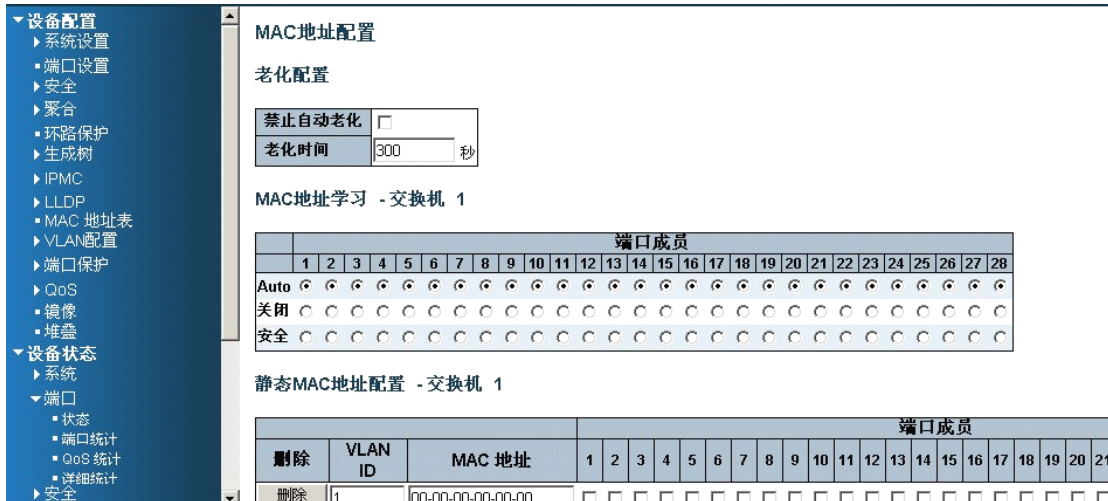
▼设备配置
▶系统设置
▪端口设置
▶安全
▶聚合
▪环路保护
▶生成树
▶IPMC
▶LLDP
▪MAC 地址表
▶VLAN配置
▶端口保护
▶QoS
▪镜像
▪堆叠
▼设备状态
▶系统
▼端口
▪状态
▪端口统计
▪QoS 统计
▪详细统计
▶安全

MAC地址配置

老化配置

| 禁止自动老化 | ☐ |
|---|---|
| 老化时间 | 300 秒 |

MAC地址学习 - 交换机 1

| | 端口成员 | | | | | | | | | | | | | | | | | | | | | | | | | | | |
|---|---|---|---|---|---|---|---|---|---|---|---|---|---|---|---|---|---|---|---|---|---|---|---|---|---|---|---|---|
| | 1 | 2 | 3 | 4 | 5 | 6 | 7 | 8 | 9 | 10 | 11 | 12 | 13 | 14 | 15 | 16 | 17 | 18 | 19 | 20 | 21 | 22 | 23 | 24 | 25 | 26 | 27 | 28 |
| Auto | ⦿ | ⦿ | ⦿ | ⦿ | ⦿ | ⦿ | ⦿ | ⦿ | ⦿ | ⦿ | ⦿ | ⦿ | ⦿ | ⦿ | ⦿ | ⦿ | ⦿ | ⦿ | ⦿ | ⦿ | ⦿ | ⦿ | ⦿ | ⦿ | ⦿ | ⦿ | ⦿ | ⦿ |
| 关闭 | ○ | ○ | ○ | ○ | ○ | ○ | ○ | ○ | ○ | ○ | ○ | ○ | ○ | ○ | ○ | ○ | ○ | ○ | ○ | ○ | ○ | ○ | ○ | ○ | ○ | ○ | ○ | ○ |
| 安全 | ○ | ○ | ○ | ○ | ○ | ○ | ○ | ○ | ○ | ○ | ○ | ○ | ○ | ○ | ○ | ○ | ○ | ○ | ○ | ○ | ○ | ○ | ○ | ○ | ○ | ○ | ○ | ○ |

静态MAC地址配置 - 交换机 1

| 删除 | VLAN ID | MAC 地址 | 端口成员 1 | 2 | 3 | 4 | 5 | 6 | 7 | 8 | 9 | 10 | 11 | 12 | 13 | 14 | 15 | 16 | 17 | 18 | 19 | 20 | 21 |
|---|---|---|---|---|---|---|---|---|---|---|---|---|---|---|---|---|---|---|---|---|---|---|---|
| 删除 | 1 | 00-00-00-00-00-00 | ☐ | ☐ | ☐ | ☐ | ☐ | ☐ | ☐ | ☐ | ☐ | ☐ | ☐ | ☐ | ☐ | ☐ | ☐ | ☐ | ☐ | ☐ | ☐ | ☐ | ☐ |